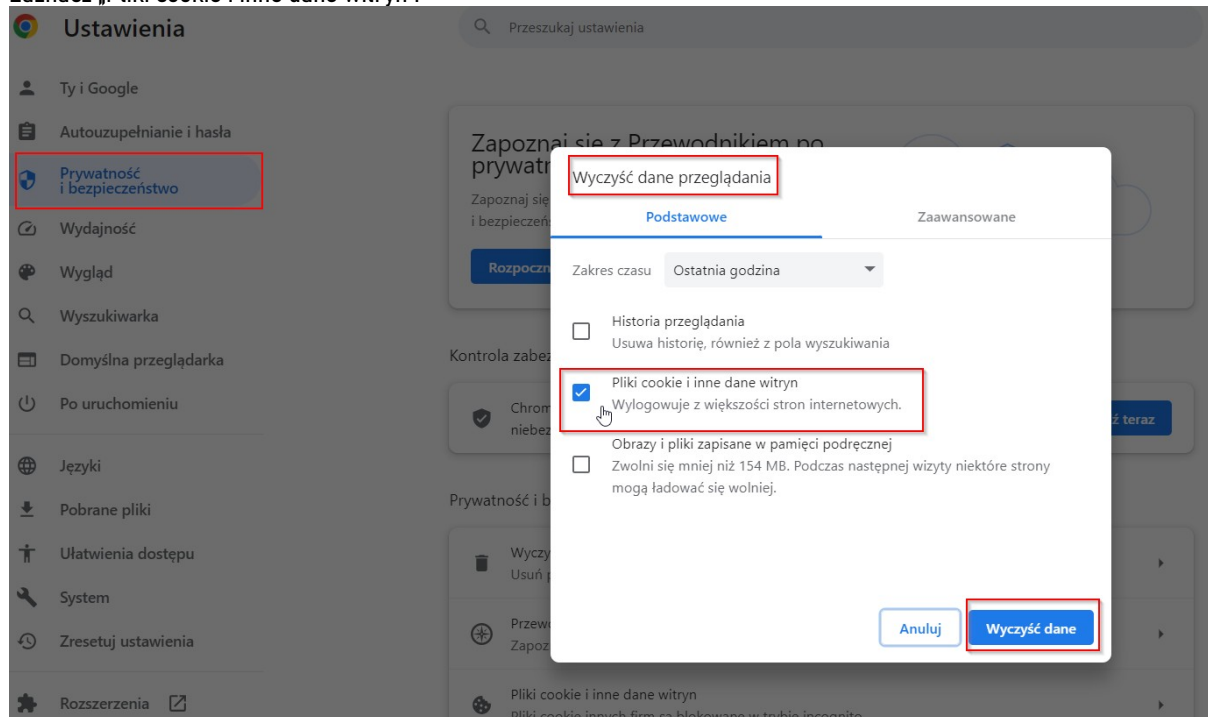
Zaznacz „P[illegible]iki cookie i inne dane witryn".

Ustawienia

Przeszukaj ustawienia

Ty i Google
Autouzupełnianie i hasła
Prywatność i bezpieczeństwo
Wydajność
Wygląd
Wyszukiwarka
Domyślna przeglądarka
Po uruchomieniu
Języki
Pobrane pliki
Ułatwienia dostępu
System
Zresetuj ustawienia
Rozszerzenia

Zapoznaj się z Przewodnikiem po prywatn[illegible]
Zapoznaj się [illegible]
i bezpieczeńs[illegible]
Rozpoczn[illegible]

Kontrola zabez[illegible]
Chrom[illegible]
niebez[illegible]
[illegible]ź teraz

Prywatność i b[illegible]
Wyczy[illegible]
Usuń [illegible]
Przewo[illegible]
Zapoz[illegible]
Pliki cookie i inne dane witryn
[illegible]

Wyczyść dane przeglądania
Podstawowe
Zaawansowane

Zakres czasu
Ostatnia godzina

Historia przeglądania
Usuwa historię, również z pola wyszukiwania

Pliki cookie i inne dane witryn
Wylogowuje z większości stron internetowych.

Obrazy i pliki zapisane w pamięci podręcznej
Zwolni się mniej niż 154 MB. Podczas następnej wizyty niektóre strony mogą ładować się wolniej.

Anuluj
Wyczyść dane